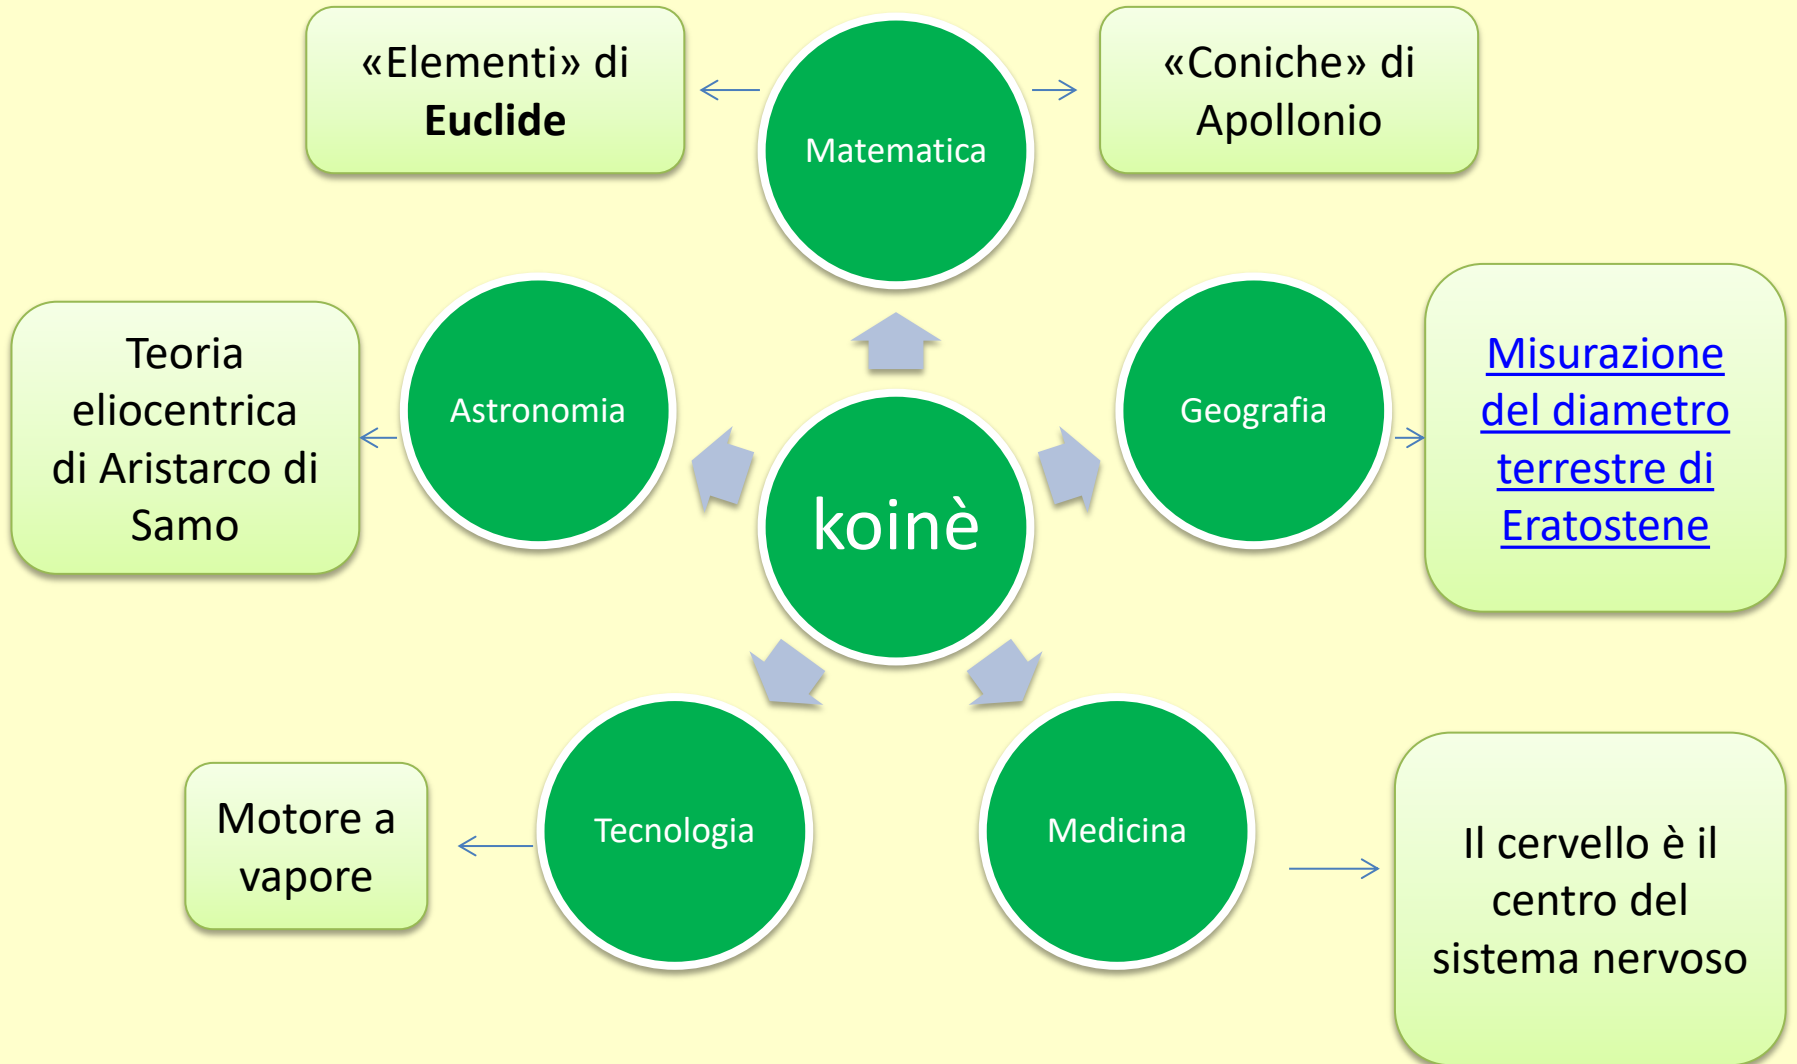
«Elementi» di **Euclide**

Matematica

«Coniche» di Apollonio

Teoria eliocentrica di Aristarco di Samo

Astronomia

koinè

Geografia

Misurazione del diametro terrestre di Eratostene

Motore a vapore

Tecnologia

Medicina

Il cervello è il centro del sistema nervoso